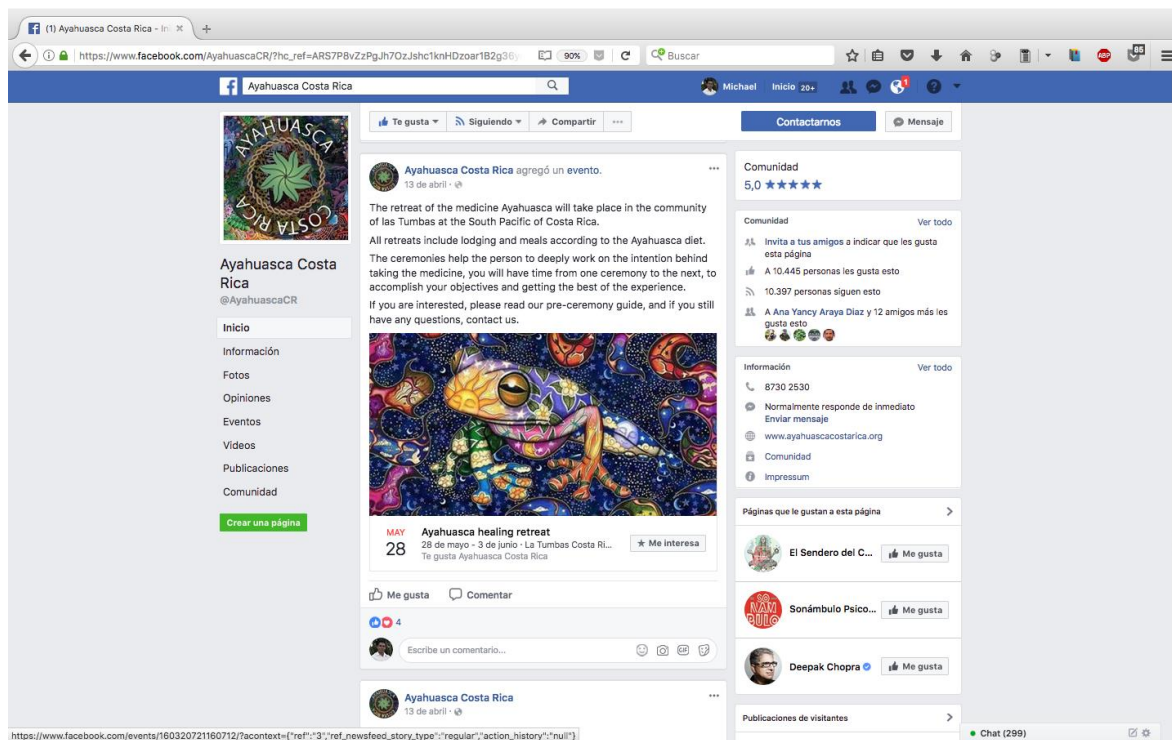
(1) Ayahuasca Costa Rica - In ×
+
https://www.facebook.com/AyahuascaCR/?hc_ref=ARS7P8vZzPgJh7OzJshc1knHDzoar1B2g36
90%
Buscar
85

Ayahuasca Costa Rica
Michael Inicio 20+
1

AYAHUASCA COSTA RICA

Ayahuasca Costa Rica
@AyahuascaCR

Inicio
Información
Fotos
Opiniones
Eventos
Videos
Publicaciones
Comunidad

Crear una página

Te gusta
Siguiendo
Compartir
...

Ayahuasca Costa Rica agregó un evento.
13 de abril ·

The retreat of the medicine Ayahuasca will take place in the community of las Tumbas at the South Pacific of Costa Rica.

All retreats include lodging and meals according to the Ayahuasca diet.

The ceremonies help the person to deeply work on the intention behind taking the medicine, you will have time from one ceremony to the next, to accomplish your objectives and getting the best of the experience.

If you are interested, please read our pre-ceremony guide, and if you still have any questions, contact us.

MAY
28
Ayahuasca healing retreat
28 de mayo - 3 de junio · La Tumbas Costa Ri...
Te gusta Ayahuasca Costa Rica
Me interesa

Me gusta
Comentar
4

Escribe un comentario...

Ayahuasca Costa Rica
13 de abril ·

Contactarnos
Mensaje

Comunidad
5,0 ★★★★★

Comunidad
Ver todo
Invita a tus amigos a indicar que les gusta esta página
A 10.445 personas les gusta esto
10.397 personas siguen esto
A Ana Yancy Araya Diaz y 12 amigos más les gusta esto

Información
Ver todo
8730 2530
Normalmente responde de inmediato
Enviar mensaje
www.ayahuascacostarica.org
Comunidad
Impressum

Páginas que le gustan a esta página
El Sendero del C...
Me gusta
Sonámbulo Psico...
Me gusta
Deepak Chopra
Me gusta

Publicaciones de visitantes

Chat (299)

https://www.facebook.com/events/160320721160712/?acontext={"ref":"3","ref_newsfeed_story_type":"regular","action_history":"null"}